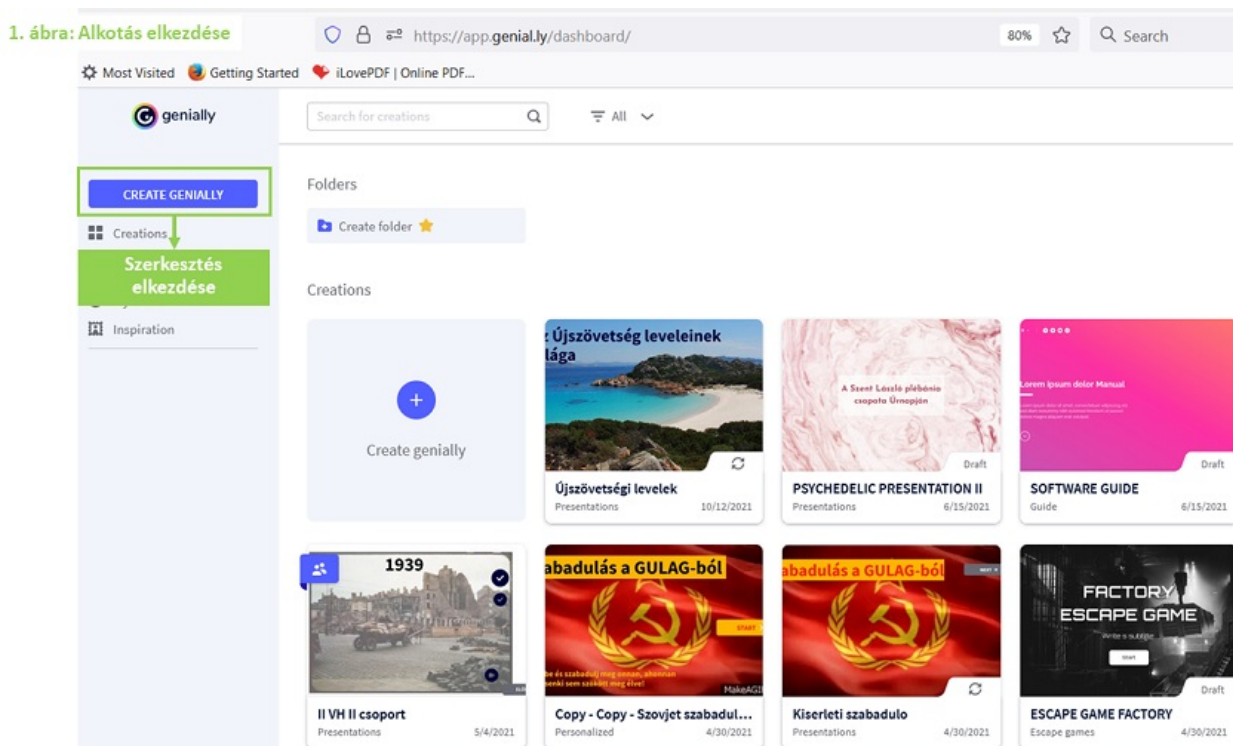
1. ábra: Alkotás elkezdése

https://app.genial.ly/dashboard/ 80% Search

Most Visited Getting Started iLovePDF | Online PDF...

genially

Search for creations All

CREATE GENIALLY

Creations

Szerkesztés elkezdése

Inspiration

Folders

Create folder

Creations

+

Create genially

: Újszövetség leveleinek lága

Újszövetségi levelek
Presentations 10/12/2021

A Szent László plébánia csoporta Úrnapján

Draft

PSYCHEDELIC PRESENTATION II
Presentations 6/15/2021

Lorem ipsum dolor Manual

Draft

SOFTWARE GUIDE
Guide 6/15/2021

1939

II VH II csoport
Presentations 5/4/2021

abadulás a GULAG-ból

START

be és szabadulj meg onnan, ahonnan senki sem szökött meg élve!

MakeAGI

Copy - Copy - Szovjet szabadul...
Personalized 4/30/2021

abadulás a GULAG-ból

Kiserleti szabadulo
Presentations 4/30/2021

FACTORY ESCAPE GAME

Write a subtitle

START

Draft

ESCAPE GAME FACTORY
Escape games 4/30/2021